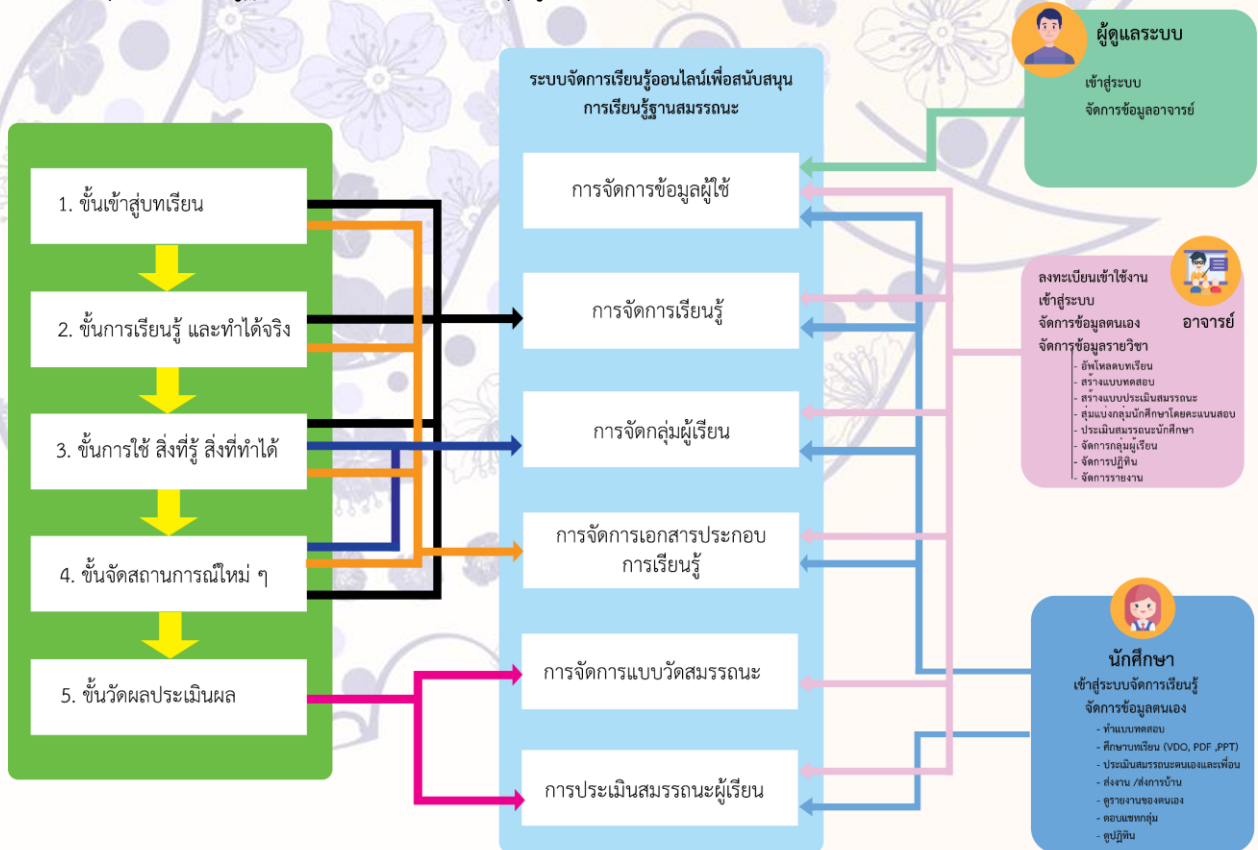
1. ขั้นเข้าสู่บทเรียน

2. ขั้นการเรียนรู้ และทำได้จริง

3. ขั้นการใช้ สิ่งที่รู้ สิ่งที่ทำได้

4. ขั้นจัดสถานการณ์ใหม่ ๆ

5. ขั้นวัดผลประเมินผล

ระบบจัดการเรียนรู้ออนไลน์เพื่อสนับสนุนการเรียนรู้ฐานสมรรถนะ

การจัดการข้อมูลผู้ใช้

การจัดการเรียนรู้

การจัดกลุ่มผู้เรียน

การจัดการเอกสารประกอบการเรียนรู้

การจัดการแบบวัดสมรรถนะ

การประเมินสมรรถนะผู้เรียน

ผู้ดูแลระบบ
เข้าสู่ระบบ
จัดการข้อมูลอาจารย์

อาจารย์
ลงทะเบียนเข้าใช้งาน
เข้าสู่ระบบ
จัดการข้อมูลตนเอง
จัดการข้อมูลรายวิชา
- อัพโหลดบทเรียน
- สร้างแบบทดสอบ
- สร้างแบบประเมินสมรรถนะ
- สุ่มแบ่งกลุ่มนักศึกษาโดยคะแนนสอบ
- ประเมินสมรรถนะนักศึกษา
- จัดการกลุ่มผู้เรียน
- จัดการปฏิทิน
- จัดการรายงาน

นักศึกษา
เข้าสู่ระบบจัดการเรียนรู้
จัดการข้อมูลตนเอง
- ทำแบบทดสอบ
- ศึกษาบทเรียน (VDO, PDF ,PPT)
- ประเมินสมรรถนะตนเองและเพื่อน
- ส่งงาน /ส่งการบ้าน
- ดูรายงานของตนเอง
- ตอบแชทกลุ่ม
- ดูปฏิทิน